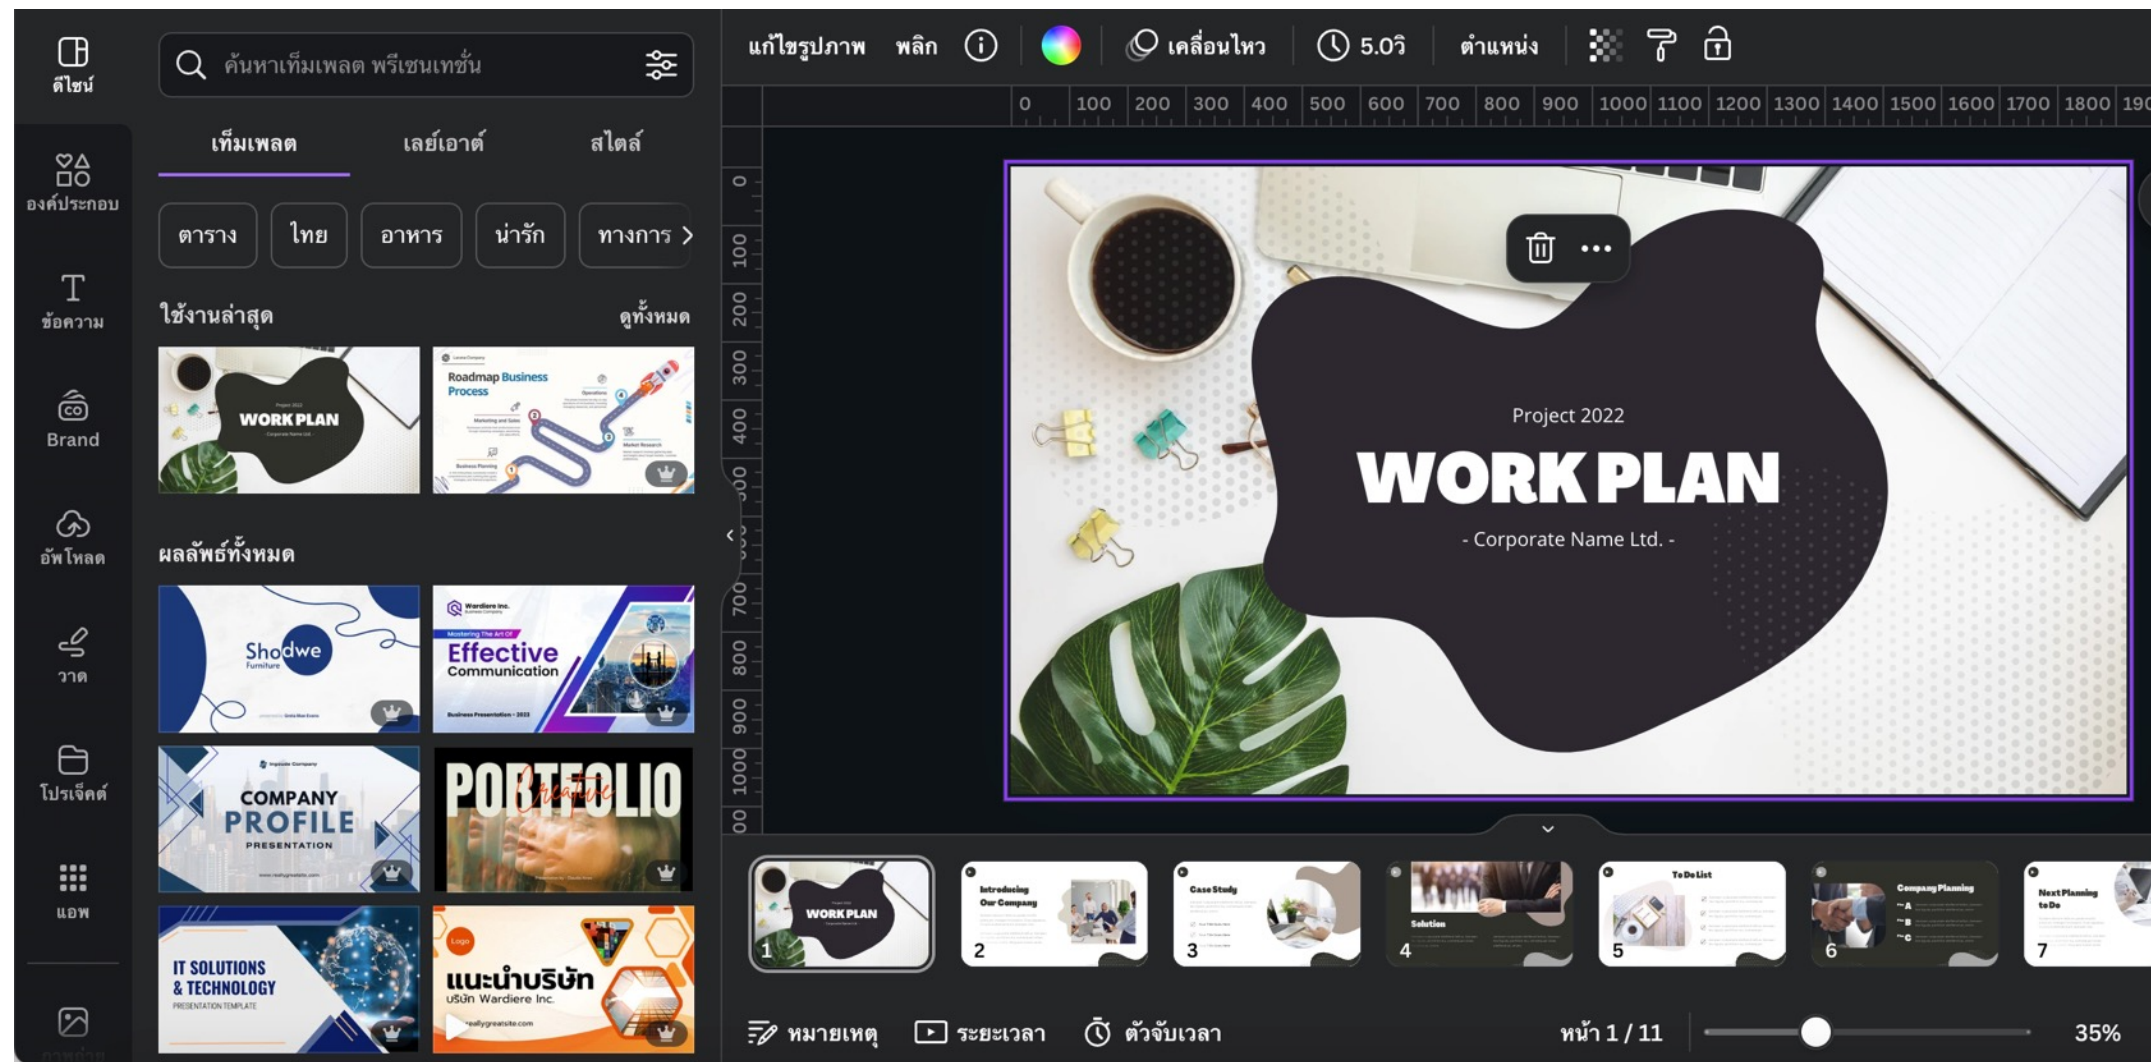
ดีไซน์
องค์ประกอบ
ข้อความ
Brand
อัพโหลด
วาด
โปรเจ็คต์
แอพ

ค้นหาเท็มเพลต พรีเซนเทชั่น

เท็มเพลต
เลย์เอาต์
สไตล์

ตาราง
ไทย
อาหาร
น่ารัก
ทางการ

ใช้งานล่าสุด
ดูทั้งหมด

WORK PLAN
Roadmap Business Process

ผลลัพธ์ทั้งหมด

Shodwe Furniture
Effective Communication
COMPANY PROFILE PRESENTATION
PORTFOLIO Creative
IT SOLUTIONS & TECHNOLOGY PRESENTATION TEMPLATE
แนะนำบริษัท บริษัท Wardiere Inc.

แก้ไขรูปภาพ
พลิก
เคลื่อนไหว
5.0วิ
ตำแหน่ง

0 100 200 300 400 500 600 700 800 900 1000 1100 1200 1300 1400 1500 1600 1700 1800 190

Project 2022
WORK PLAN
- Corporate Name Ltd. -

1 WORK PLAN
2 Introducing Our Company
3 Case Study
4 Solution
5 To Do List
6 Company Planning
7 Next Planning to Do

หมายเหตุ
ระยะเวลา
ตัวจับเวลา
หน้า 1 / 11
35%